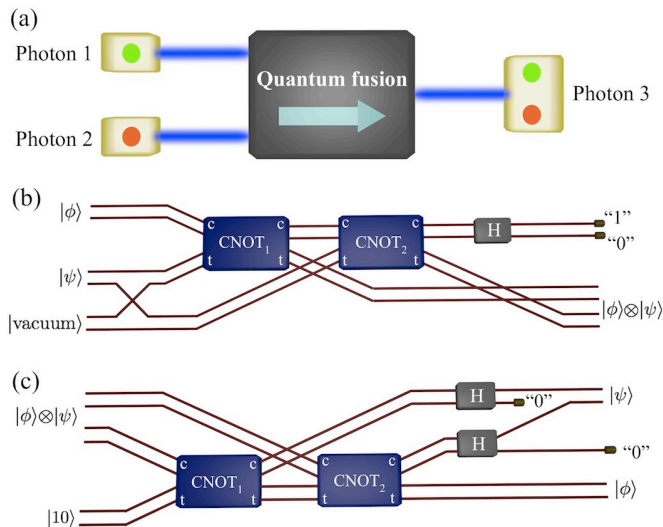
(a)

Photon 1

Photon 2

Quantum fusion

Photon 3

(b)

$|\phi\rangle$

$|\psi\rangle$

$|\text{vacuum}\rangle$

c CNOT$_1$ c
t t

c CNOT$_2$ c
t t

H

"1"

"0"

$|\phi\rangle\otimes|\psi\rangle$

(c)

$|\phi\rangle\otimes|\psi\rangle$

$|10\rangle$

c CNOT$_1$ c
t t

c CNOT$_2$ c
t t

H

"0"

H

"0"

$|\psi\rangle$

$|\phi\rangle$